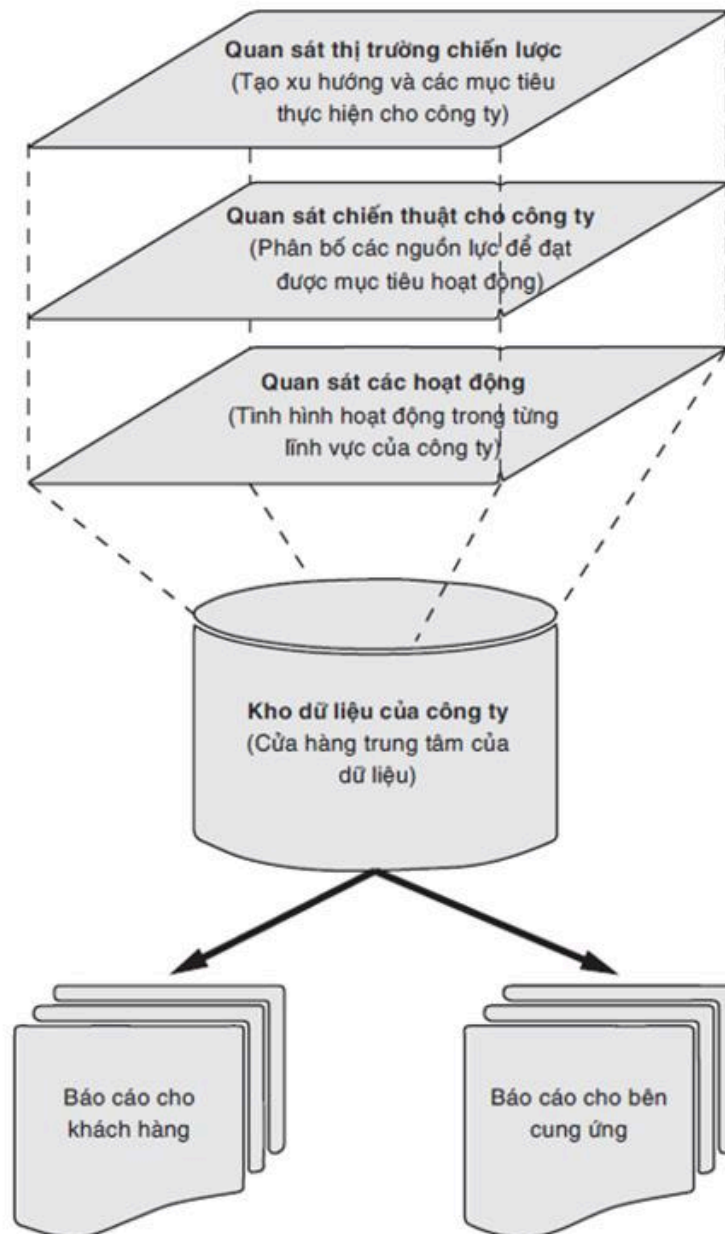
Quan sát thị trường chiến lược
(Tạo xu hướng và các mục tiêu thực hiện cho công ty)

Quan sát chiến thuật cho công ty
(Phân bố các nguồn lực để đạt được mục tiêu hoạt động)

Quan sát các hoạt động
(Tình hình hoạt động trong từng lĩnh vực của công ty)

Kho dữ liệu của công ty
(Cửa hàng trung tâm của dữ liệu)

Báo cáo cho khách hàng

Báo cáo cho bên cung ứng